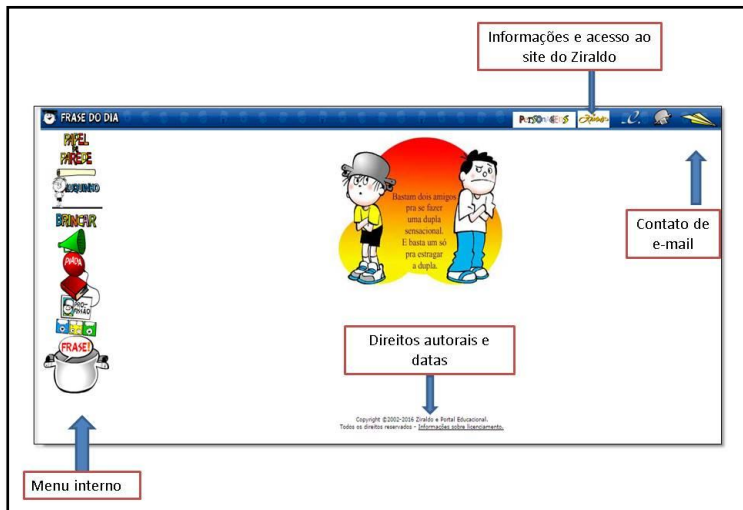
Informações e acesso ao site do Ziraldo

FRASE DO DIA

PERSONAGENS

PAPEL DE PAREDE

BRINCAR

PIADA

PRO-PINHÃO

FRASE!

Bastam dois amigos pra se fazer uma dupla sensacional. E basta um só pra estragar a dupla.

Contato de e-mail

Direitos autorais e datas

Copyright ©2002-2016 Ziraldo e Portal Educacional. Todos os direitos reservados - Informações sobre licenciamento.

Menu interno